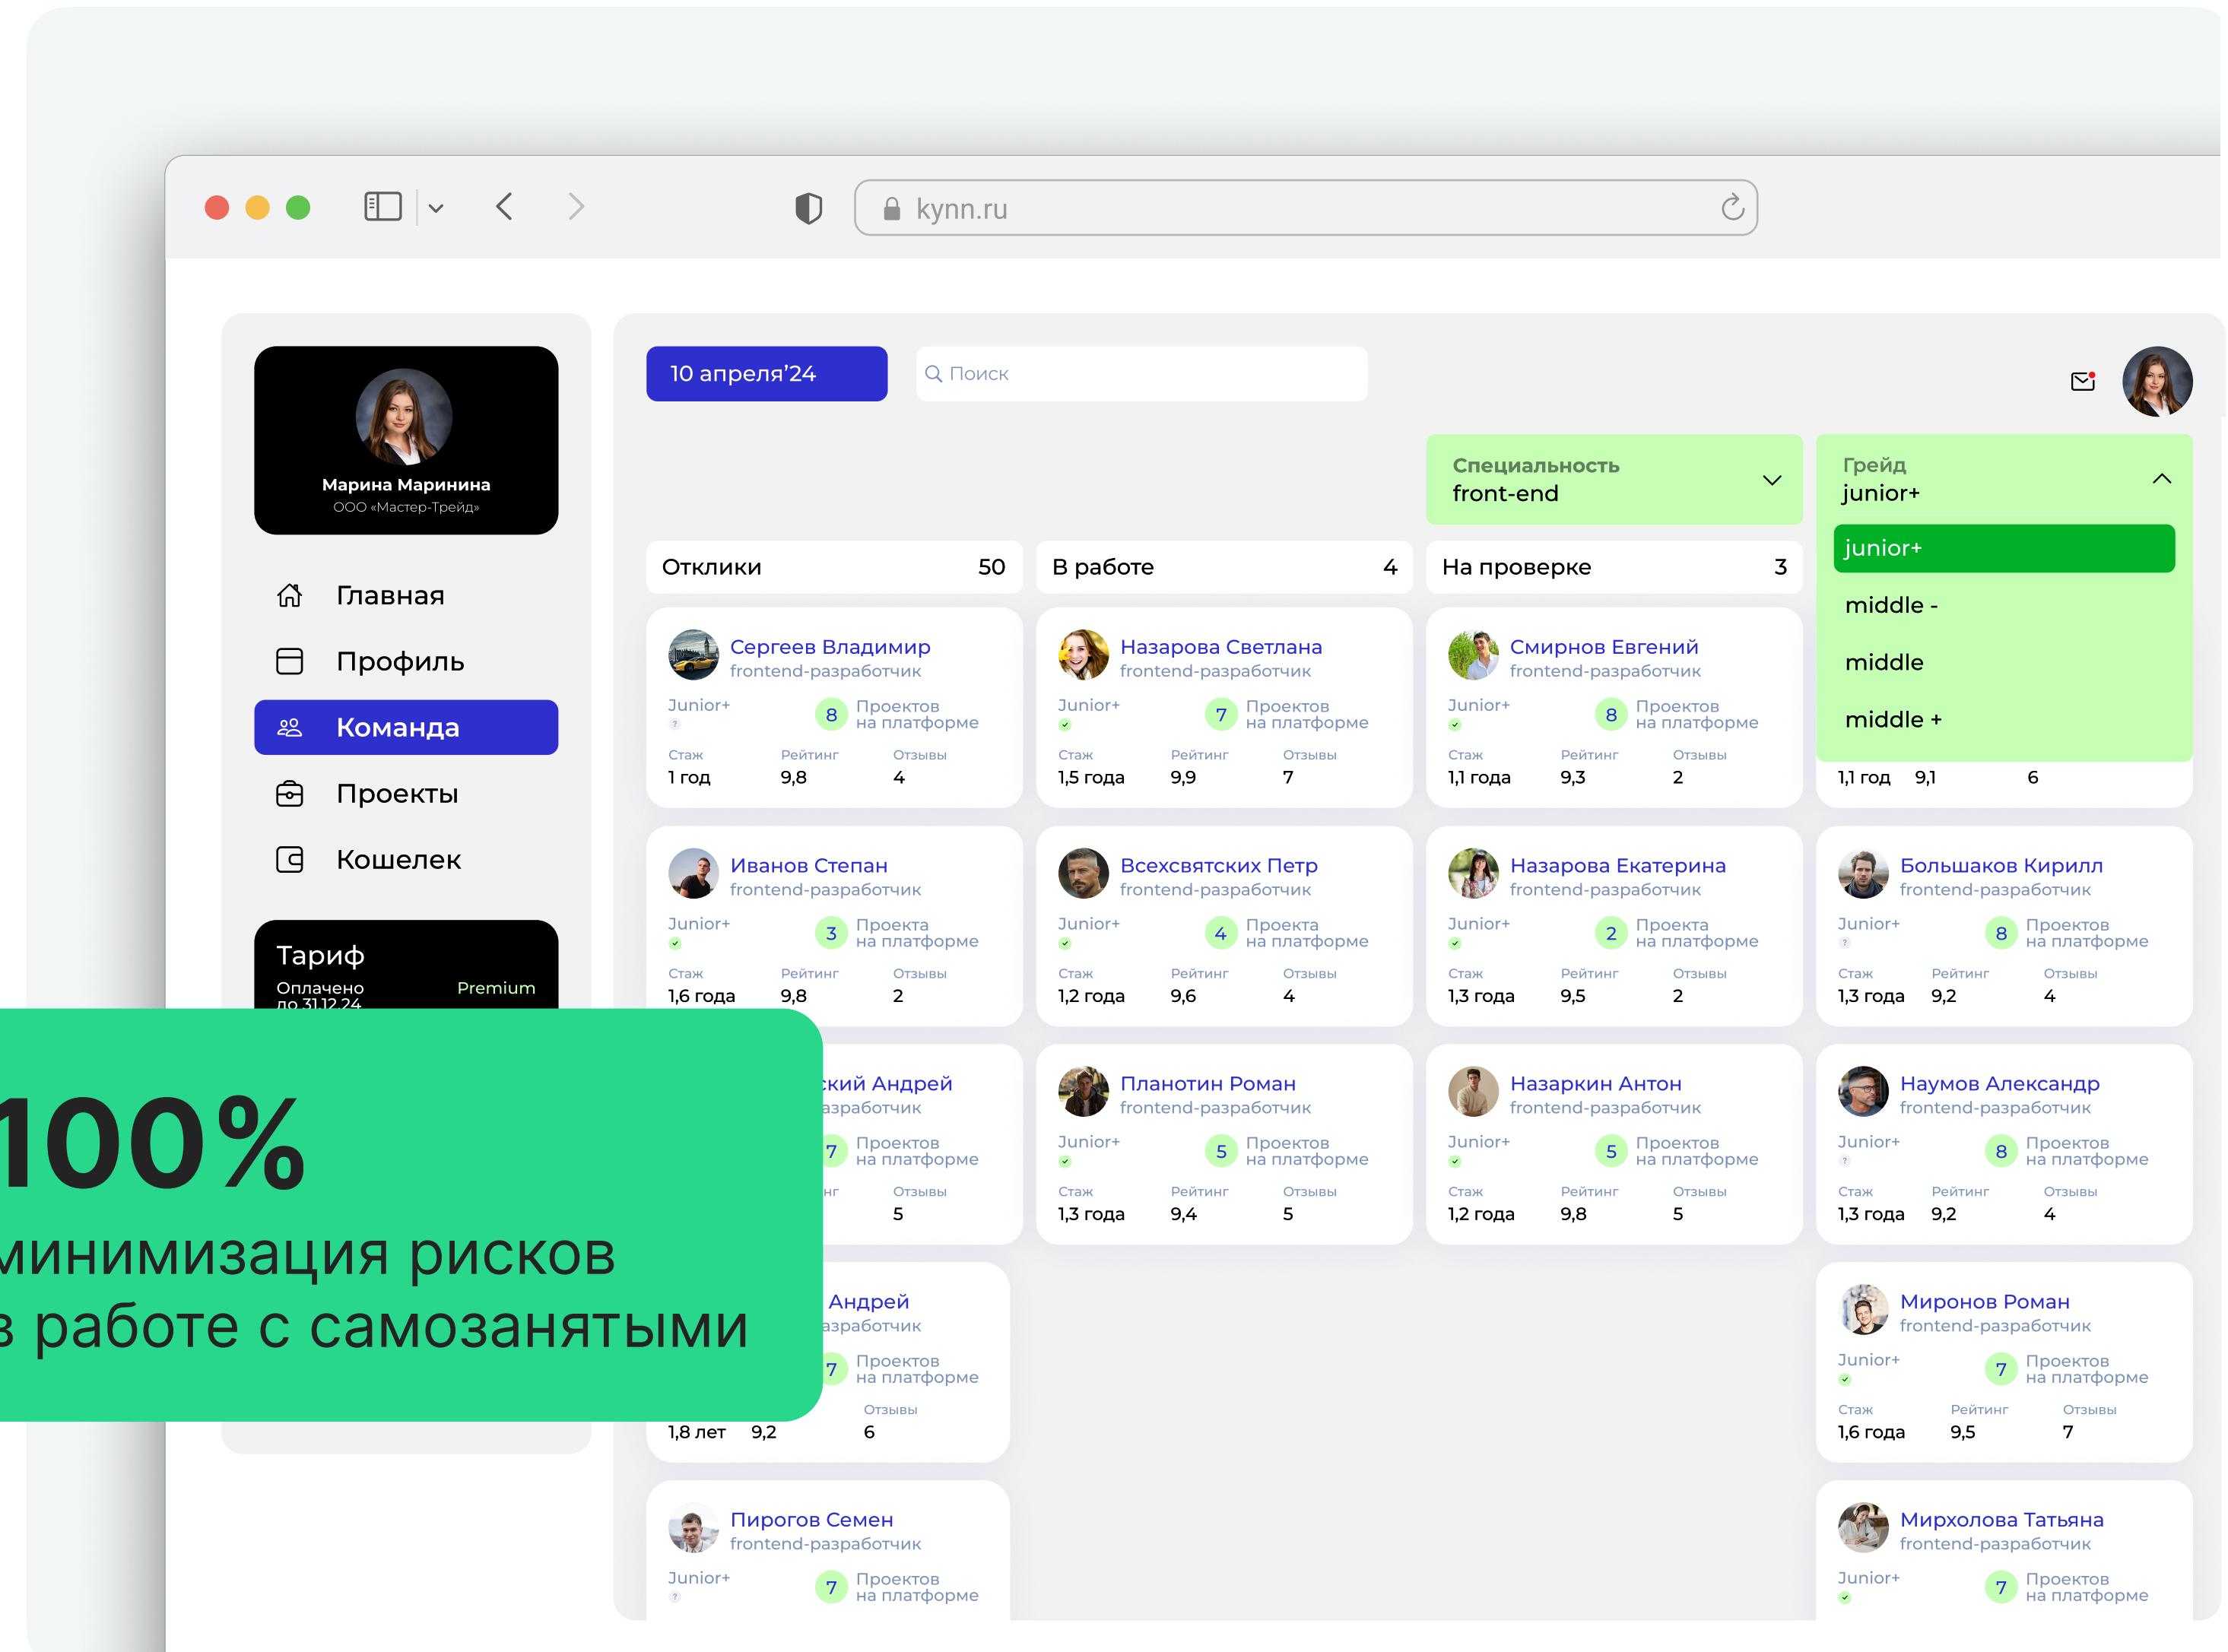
kynn.ru

Марина Маринина
ООО «Мастер-Трейд»

Главная
Профиль
Команда
Проекты
Кошелек

Тариф
Оплачено до 31.12.24
Premium

10 апреля'24
Поиск

Специальность
front-end

Грейд
junior+

junior+
middle -
middle
middle +

Отклики 50
В работе 4
На проверке 3

Сергеев Владимир
frontend-разработчик
Junior+
8 Проектов на платформе
Стаж 1 год
Рейтинг 9,8
Отзывы 4

Назарова Светлана
frontend-разработчик
Junior+
7 Проектов на платформе
Стаж 1,5 года
Рейтинг 9,9
Отзывы 7

Смирнов Евгений
frontend-разработчик
Junior+
8 Проектов на платформе
Стаж 1,1 года
Рейтинг 9,3
Отзывы 2

1,1 год 9,1 6

Иванов Степан
frontend-разработчик
Junior+
3 Проекта на платформе
Стаж 1,6 года
Рейтинг 9,8
Отзывы 2

Всехсвятских Петр
frontend-разработчик
Junior+
4 Проекта на платформе
Стаж 1,2 года
Рейтинг 9,6
Отзывы 4

Назарова Екатерина
frontend-разработчик
Junior+
2 Проекта на платформе
Стаж 1,3 года
Рейтинг 9,5
Отзывы 2

Большаков Кирилл
frontend-разработчик
Junior+
8 Проектов на платформе
Стаж 1,3 года
Рейтинг 9,2
Отзывы 4

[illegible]кий Андрей
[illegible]азработчик
7 Проектов на платформе
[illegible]нг Отзывы 5

Планотин Роман
frontend-разработчик
Junior+
5 Проектов на платформе
Стаж 1,3 года
Рейтинг 9,4
Отзывы 5

Назаркин Антон
frontend-разработчик
Junior+
5 Проектов на платформе
Стаж 1,2 года
Рейтинг 9,8
Отзывы 5

Наумов Александр
frontend-разработчик
Junior+
8 Проектов на платформе
Стаж 1,3 года
Рейтинг 9,2
Отзывы 4

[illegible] Андрей
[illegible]азработчик
7 Проектов на платформе
Отзывы
1,8 лет 9,2 6

Миронов Роман
frontend-разработчик
Junior+
7 Проектов на платформе
Стаж 1,6 года
Рейтинг 9,5
Отзывы 7

Пирогов Семен
frontend-разработчик
Junior+
7 Проектов на платформе

Мирхолова Татьяна
frontend-разработчик
Junior+
7 Проектов на платформе

100%
минимизация рисков
в работе с самозанятыми